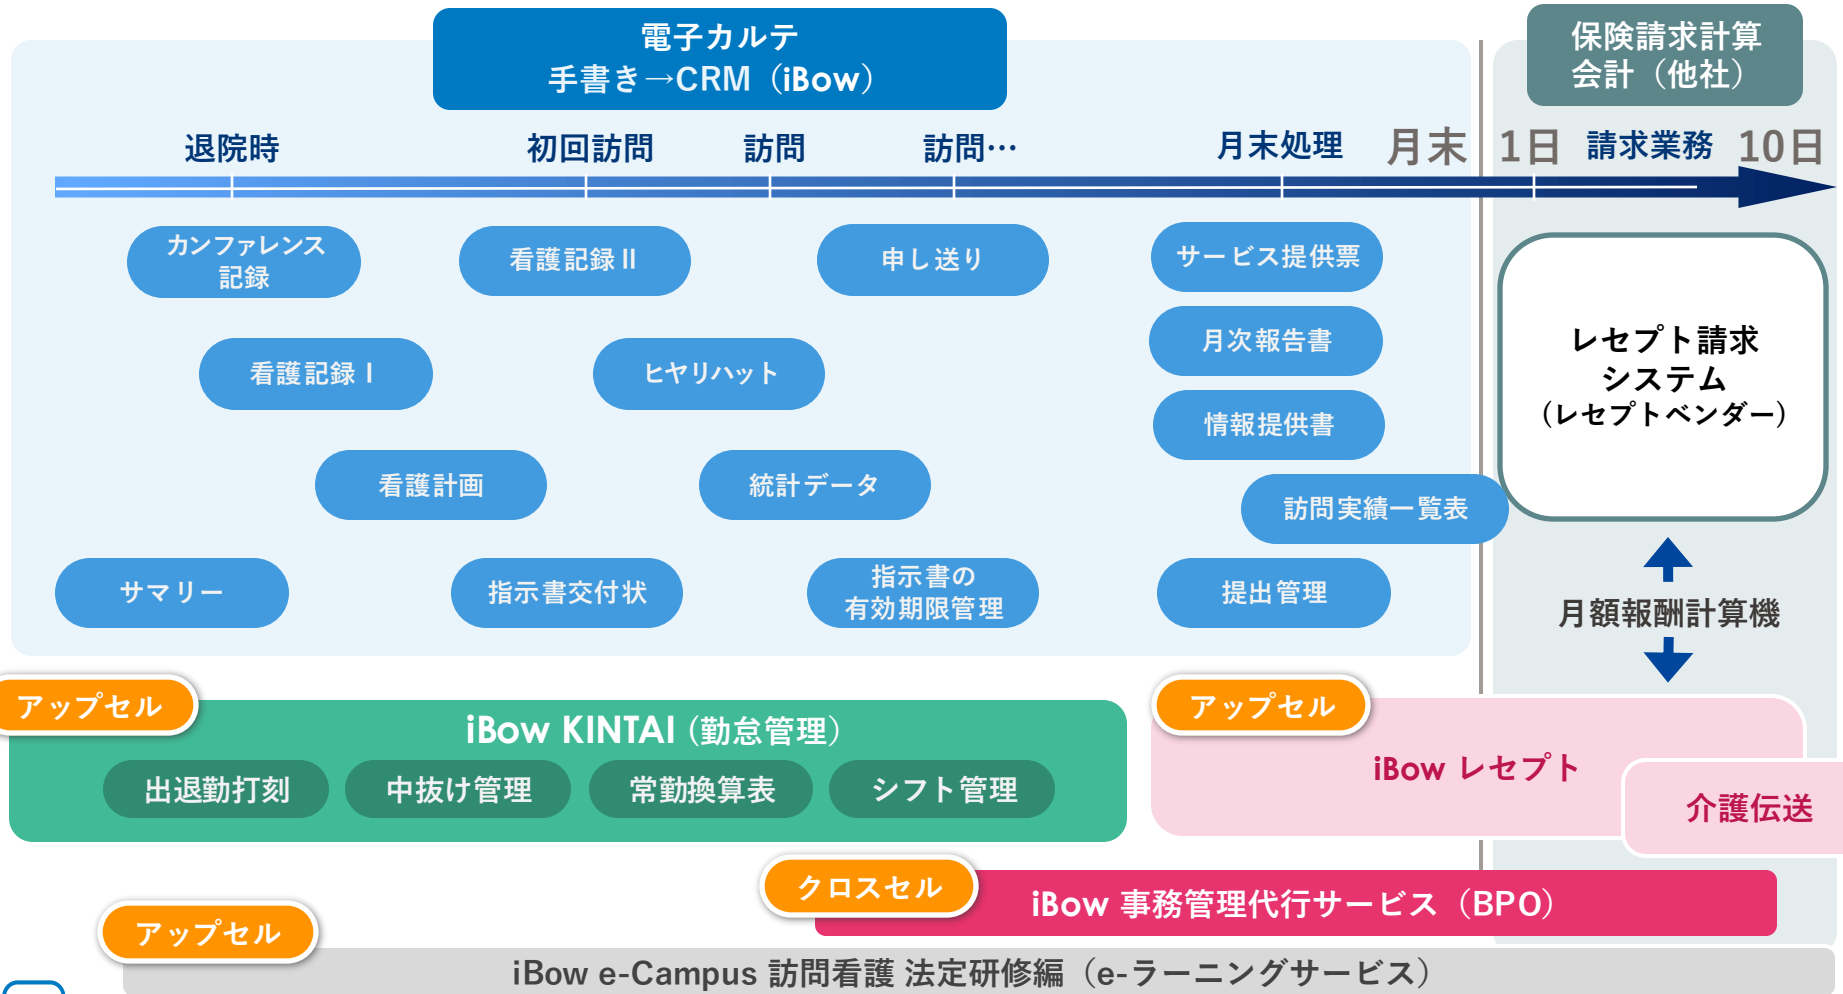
電子カルテ
手書き→CRM（iBow）

保険請求計算
会計（他社）

退院時　初回訪問　訪問　訪問…　月末処理　月末　1日　請求業務　10日

カンファレンス記録
看護記録 II
申し送り
サービス提供票
月次報告書
情報提供書
訪問実績一覧表
提出管理
看護記録 I
ヒヤリハット
看護計画
統計データ
サマリー
指示書交付状
指示書の有効期限管理

レセプト請求
システム
（レセプトベンダー）

月額報酬計算機

アップセル
iBow KINTAI（勤怠管理）
出退勤打刻
中抜け管理
常勤換算表
シフト管理

アップセル
iBow レセプト
介護伝送

クロスセル
iBow 事務管理代行サービス（BPO）

アップセル
iBow e-Campus 訪問看護 法定研修編（e-ラーニングサービス）